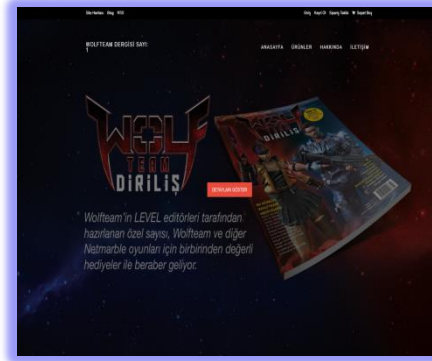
Site Haritası Blog RSS

Giriş Kayıt Ol Siparişi Takibi Sepet Boş

WOLFTEAM DERGİSİ SAYI 1

ANASAYFA ÜRÜNLER HAKKINDA İLETİŞİM

WOLF TEAM DİRİLİŞ

DETAYLARI GÖSTER

Wolfteam'in LEVEL editörleri tarafından hazırlanan özel sayısı, Wolfteam ve diğer Netmarble oyunları için birbirinden değerli hediyeler ile beraber geliyor.

WOLF DİRİLİŞ